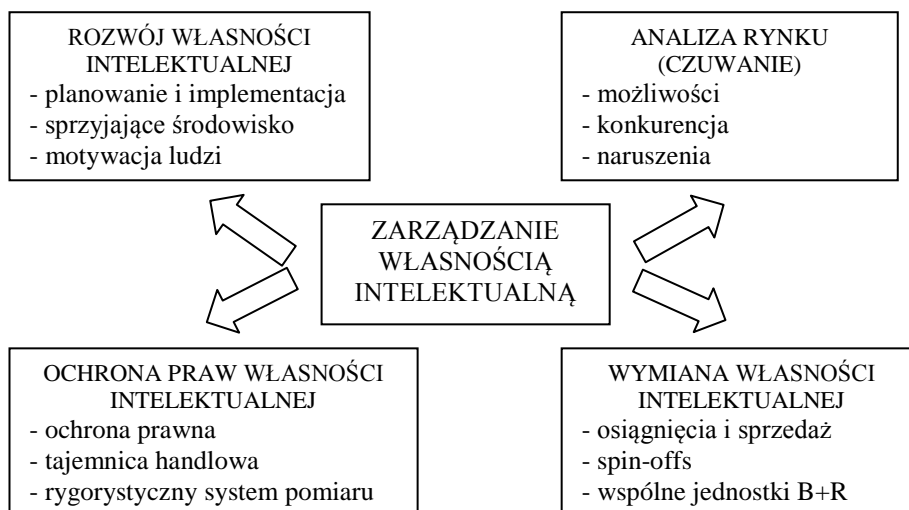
ROZWÓJ WŁASNOŚCI INTELEKTUALNEJ
- planowanie i implementacja
- sprzyjające środowisko
- motywacja ludzi

ANALIZA RYNKU (CZUWANIE)
- możliwości
- konkurencja
- naruszenia

ZARZĄDZANIE WŁASNOŚCIĄ INTELEKTUALNĄ

OCHRONA PRAW WŁASNOŚCI INTELEKTUALNEJ
- ochrona prawna
- tajemnica handlowa
- rygorystyczny system pomiaru

WYMIANA WŁASNOŚCI INTELEKTUALNEJ
- osiągnięcia i sprzedaż
- spin-offs
- wspólne jednostki B+R